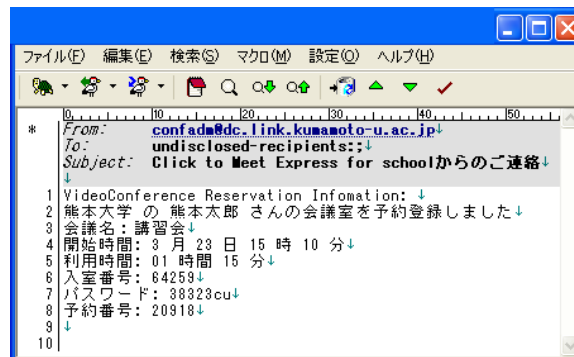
ファイル(F) 編集(E) 検索(S) マクロ(M) 設定(O) ヘルプ(H)

0 10 20 30 40 50

*
From: confadm@dc.link.kumamoto-u.ac.jp
To: undisclosed-recipients:;
Subject: Click to Meet Express for schoolからのご連絡

1 VideoConference Reservation Infomation:
2 熊本大学 の 熊本太郎 さんの会議室を予約登録しました
3 会議名：講習会
4 開始時間：3 月 23 日 15 時 10 分
5 利用時間：01 時間 15 分
6 入室番号：64259
7 パスワード：38323cu
8 予約番号：20918
9
10